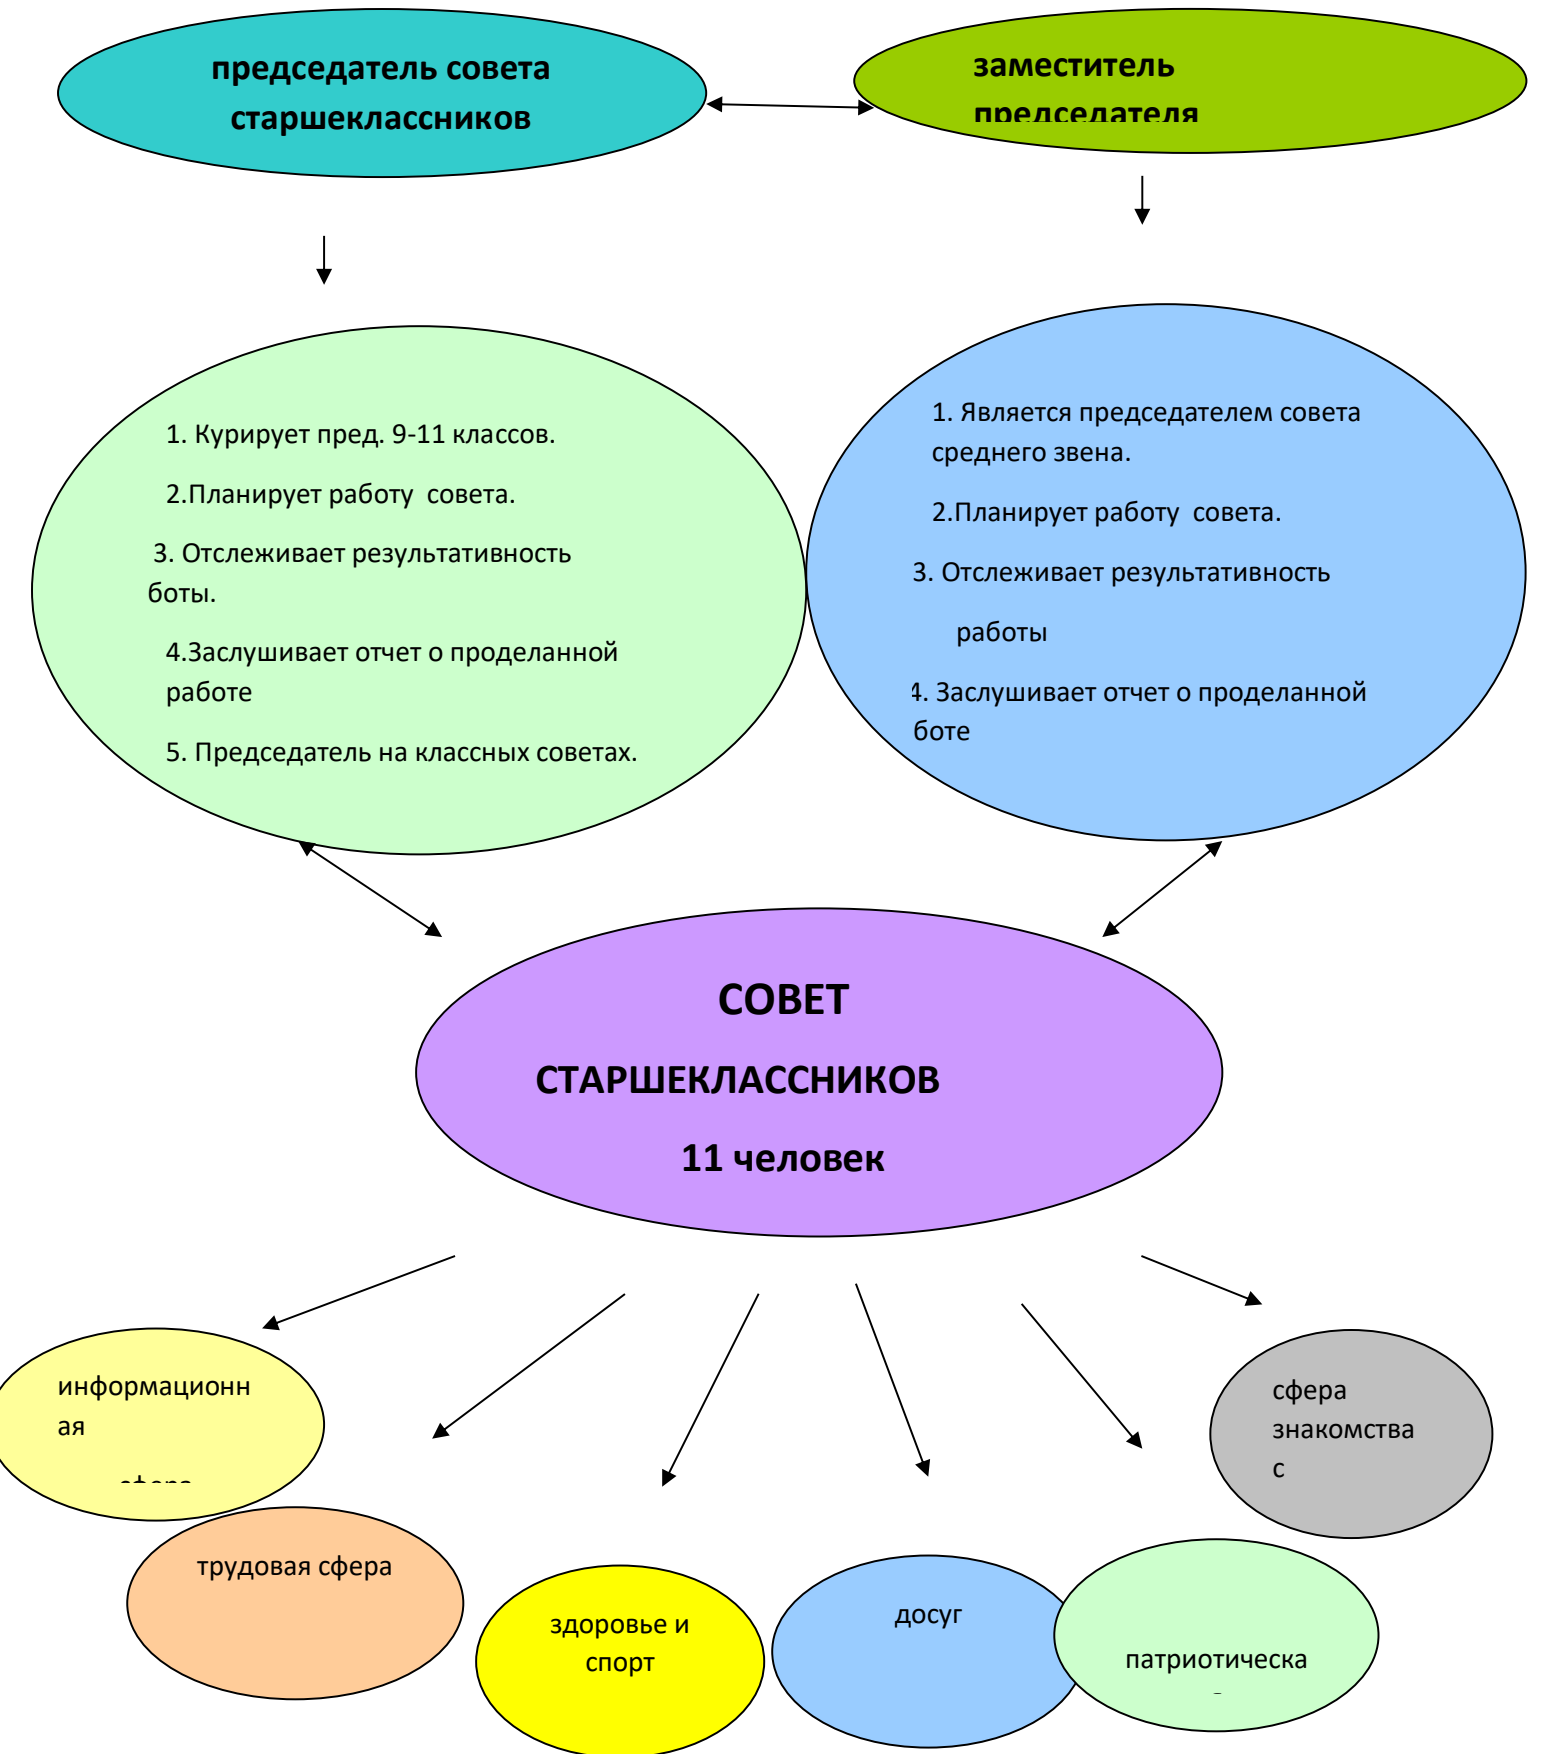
председатель совета старшеклассников

заместитель председателя

1. Курирует пред. 9-11 классов.

2.Планирует работу совета.

3. Отслеживает результативность боты.

4.Заслушивает отчет о проделанной работе

5. Председатель на классных советах.

1. Является председателем совета среднего звена.

2.Планирует работу совета.

3. Отслеживает результативность работы

4. Заслушивает отчет о проделанной боте

СОВЕТ СТАРШЕКЛАССНИКОВ

11 человек

информационная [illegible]

трудовая сфера

здоровье и спорт

досуг

патриотическа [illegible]

сфера знакомства с